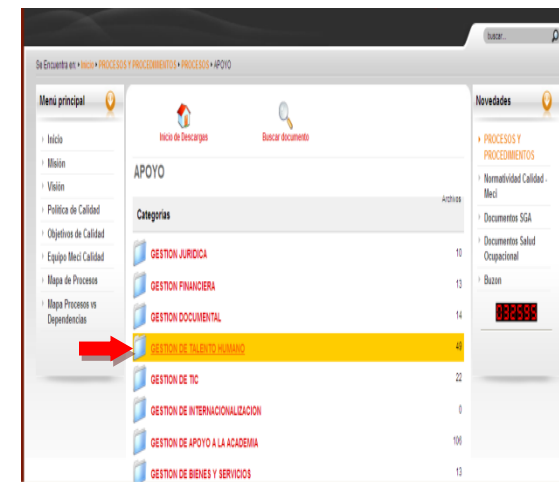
buscar...

Se Encuentra en: » Inicio » PROCESOS Y PROCEDIMIENTOS » PROCESOS » APOYO

Menú principal

› Inicio
› Misión
› Visión
› Política de Calidad
› Objetivos de Calidad
› Equipo Meci Calidad
› Mapa de Procesos
› Mapa Procesos vs Dependencias

Inicio de Descargas

Buscar documento

APOYO

Archivos

Categorías

| | |
|---|---|
| GESTION JURIDICA | 10 |
| GESTION FINANCIERA | 13 |
| GESTION DOCUMENTAL | 14 |
| GESTION DE TALENTO HUMANO | 49 |
| GESTION DE TIC | 22 |
| GESTION DE INTERNACIONALIZACION | 0 |
| GESTION DE APOYO A LA ACADEMIA | 106 |
| GESTION DE BIENES Y SERVICIOS | 13 |

Novedades

› PROCESOS Y PROCEDIMIENTOS
› Normatividad Calidad - Meci
› Documentos SGA
› Documentos Salud Ocupacional
› Buzon

032595